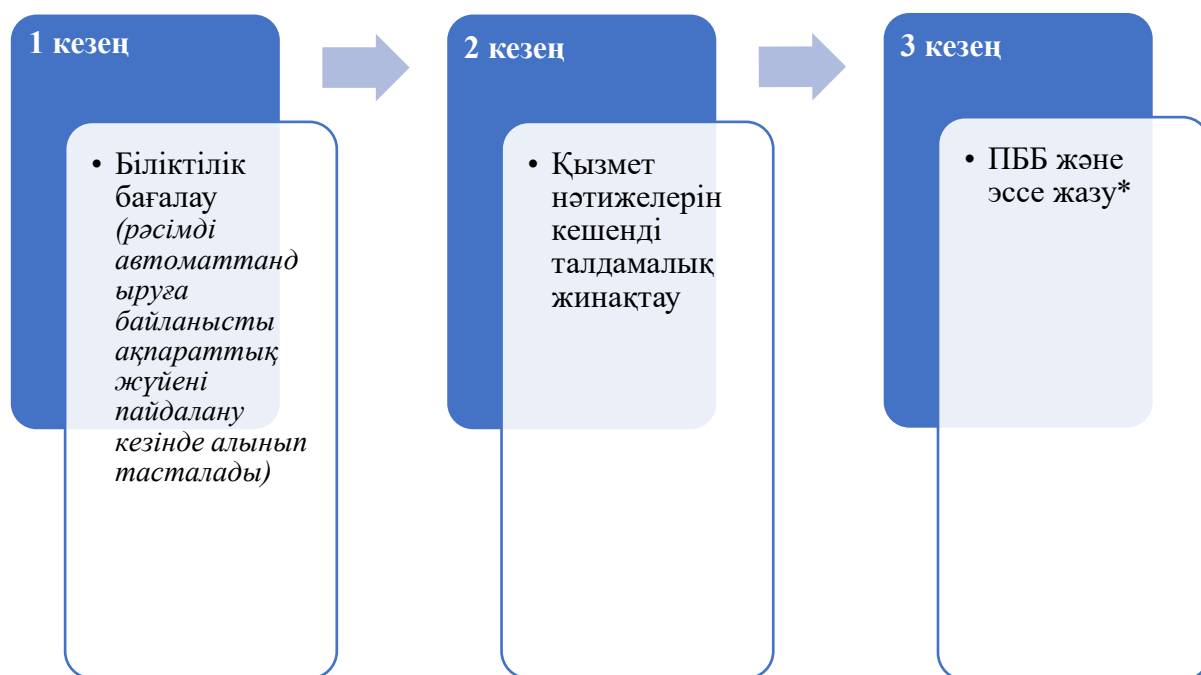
1 кезең

• Біліктілік бағалау *(рәсімді автоматтандыруға байланысты ақпараттық жүйені пайдалану кезінде алынып тасталады)*

2 кезең

• Қызмет нәтижелерін кешенді талдамалық жинақтау

3 кезең

• ПББ және эссе жазу*